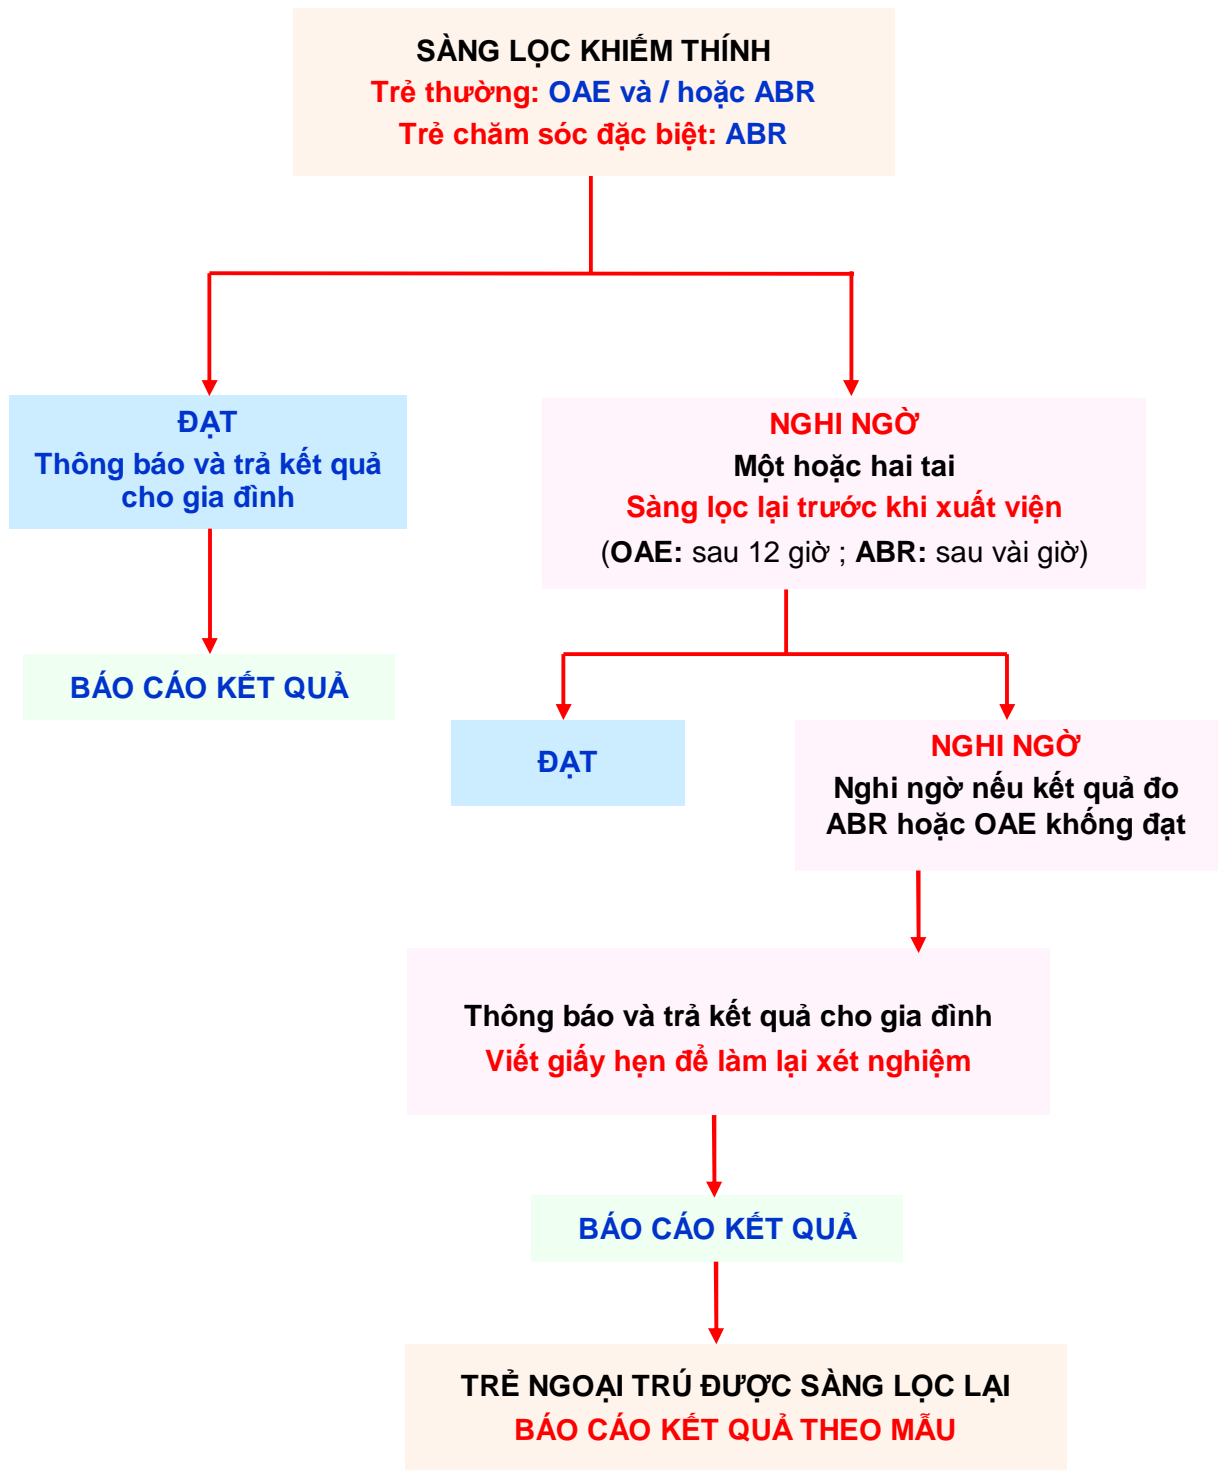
SÀNG LỌC KHIẾM THÍNH
Trẻ thường: OAE và / hoặc ABR
Trẻ chăm sóc đặc biệt: ABR

ĐẠT
Thông báo và trả kết quả cho gia đình

BÁO CÁO KẾT QUẢ

NGHI NGỜ
Một hoặc hai tai
Sàng lọc lại trước khi xuất viện
(OAE: sau 12 giờ ; ABR: sau vài giờ)

ĐẠT

NGHI NGỜ
Nghi ngờ nếu kết quả đo ABR hoặc OAE khống đạt

Thông báo và trả kết quả cho gia đình
Viết giấy hẹn để làm lại xét nghiệm

BÁO CÁO KẾT QUẢ

TRẺ NGOẠI TRÚ ĐƯỢC SÀNG LỌC LẠI
BÁO CÁO KẾT QUẢ THEO MẪU